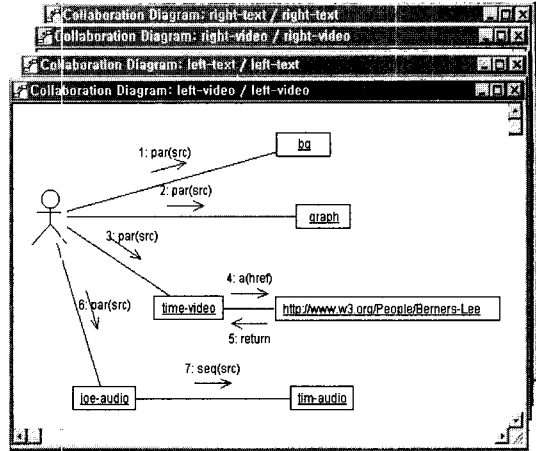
Collaboration Diagram: right-text / right-text

Collaboration Diagram: right-video / right-video

Collaboration Diagram: left-text / left-text

Collaboration Diagram: left-video / left-video

1: par(src)

bg

2: par(src)

graph

3: par(src)

4: a(href)

time-video

http://www.w3.org/People/Berners-Lee

5: return

6: par(src)

7: seq(src)

joe-audio

tim-audio